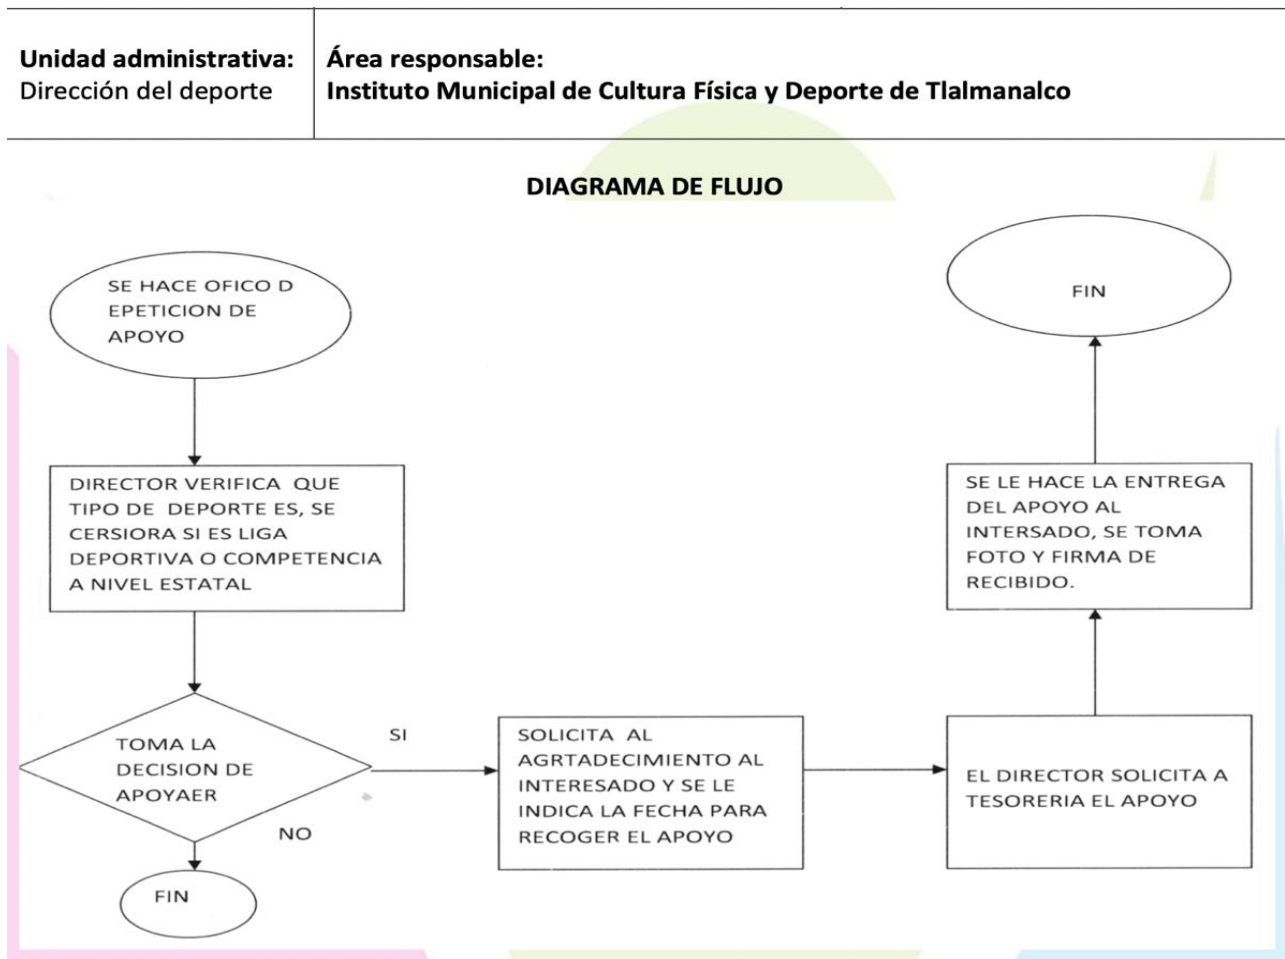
| Unidad administrativa: Dirección del deporte | Área responsable: Instituto Municipal de Cultura Física y Deporte de Tlalmanalco |
|---|---|

DIAGRAMA DE FLUJO

SE HACE OFICO D EPETICION DE APOYO

DIRECTOR VERIFICA QUE TIPO DE DEPORTE ES, SE CERSIORA SI ES LIGA DEPORTIVA O COMPETENCIA A NIVEL ESTATAL

TOMA LA DECISION DE APOYAER

SI

NO

FIN

SOLICITA AL AGRTADECIMIENTO AL INTERESADO Y SE LE INDICA LA FECHA PARA RECOGER EL APOYO

EL DIRECTOR SOLICITA A TESORERIA EL APOYO

SE LE HACE LA ENTREGA DEL APOYO AL INTERSADO, SE TOMA FOTO Y FIRMA DE RECIBIDO.

FIN